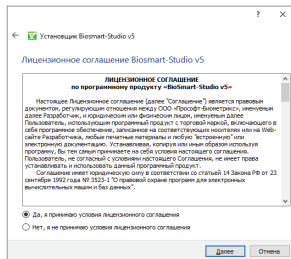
Установщик Biosmart-Studio v5

Лицензионное соглашение Biosmart-Studio v5

ЛИЦЕНЗИОННОЕ СОГЛАШЕНИЕ
по программному продукту «BioSmart-Studio v5»

Настоящее Лицензионное соглашение (далее "Соглашение") является правовым документом, регулирующим отношения между ООО «Прософт-биометрикс», именуемым далее Разработчик, и юридическим или физическим лицом, именуемым далее Пользователь, использующим программный продукт с торговой маркой, включающего в себя программное обеспечение, записанное на соответствующих носителях или на Web-сайте Разработчика, любые печатные материалы и любую "встроенную" или электронную документацию. Устанавливая, копируя или иным образом используя программу, Вы тем самым принимаете на себя условия настоящего Соглашения. Пользователь, не согласный с условиями настоящего Соглашения, не имеет права устанавливать и использовать данный программный продукт.

Соглашение имеет юридическую силу в соответствии со статьей 14 Закона РФ от 23 сентября 1992 года № 3523-1 "О правовой охране программ для электронных вычислительных машин и баз данных".

Да, я принимаю условия лицензионного соглашения

Нет, я не принимаю условия лицензионного соглашения

Далее   Отмена